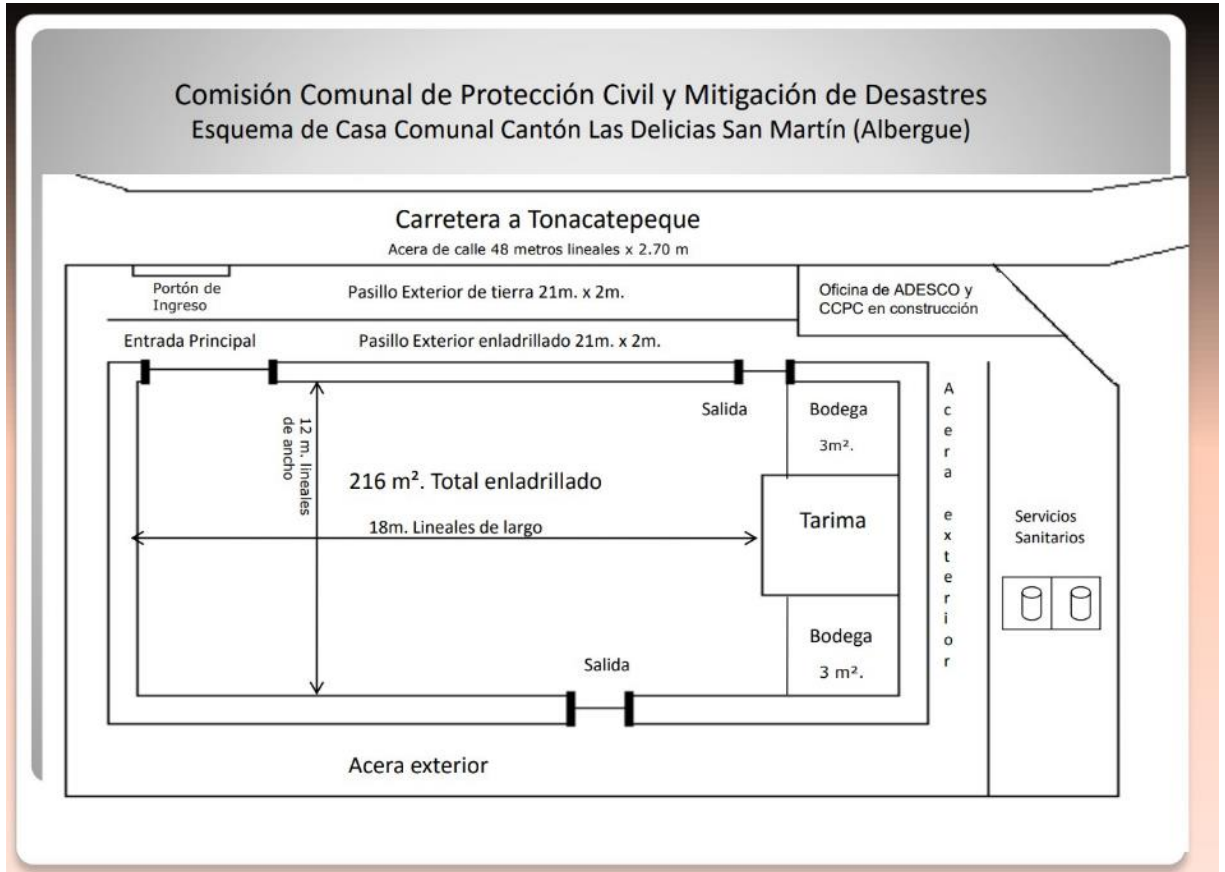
Comisión Comunal de Protección Civil y Mitigación de Desastres
Esquema de Casa Comunal Cantón Las Delicias San Martín (Albergue)

Carretera a Tonacatepeque
Acera de calle 48 metros lineales x 2.70 m

Portón de Ingreso

Pasillo Exterior de tierra 21m. x 2m.

Oficina de ADESCO y CCPC en construcción

Entrada Principal

Pasillo Exterior enladrillado 21m. x 2m.

Salida

Bodega
3m².

12 m. lineales de ancho

216 m². Total enladrillado

18m. Lineales de largo

Tarima

Acera exterior

Servicios Sanitarios

Bodega
3 m².

Salida

Acera exterior